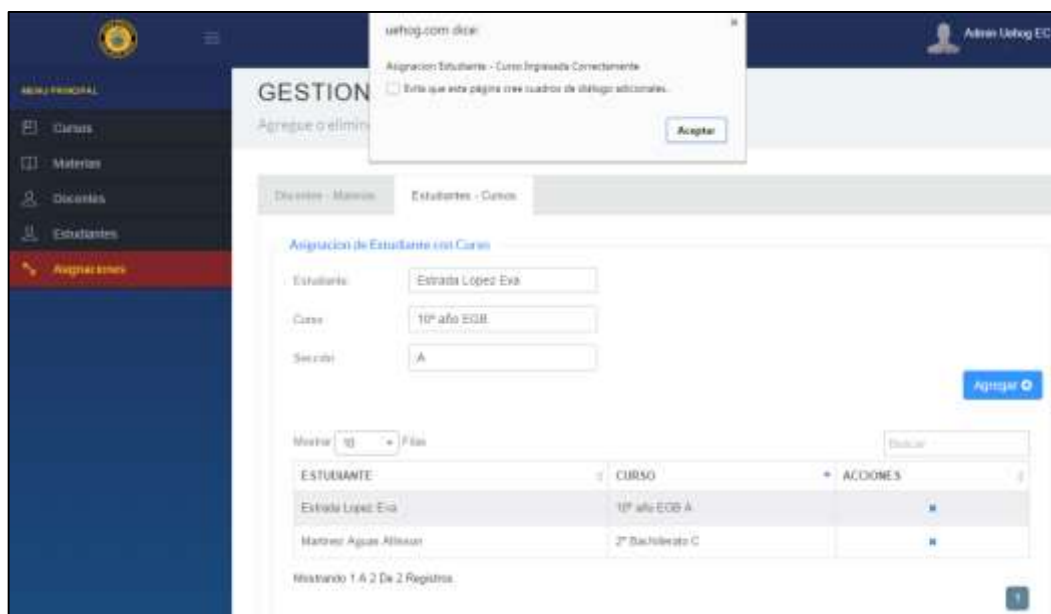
Admin Uehog EC

MENU PRINCIPAL

Cursos

Materias

Docentes

Estudiantes

Asignaciones

uehog.com dice:

Asignacion Estudiante - Curso Ingresada Correctamente

Evita que esta página cree cuadros de diálogo adicionales.

Aceptar

GESTION

Agregue o elimin

Docentes - Materias

Estudiantes - Cursos

Asignacion de Estudiante con Curso

Estudiante Estrada Lopez Eva

Curso 10º año EGB

Seccion A

Agregar

Mostrar 10 Filas

Buscar

| ESTUDIANTE | CURSO | ACCIONES |
|---|---|---|
| Estrada Lopez Eva | 10º año EGB A | × |
| Martinez Aguas Allisson | 2º Bachillerato C | × |

Mostrando 1 A 2 De 2 Registros

1